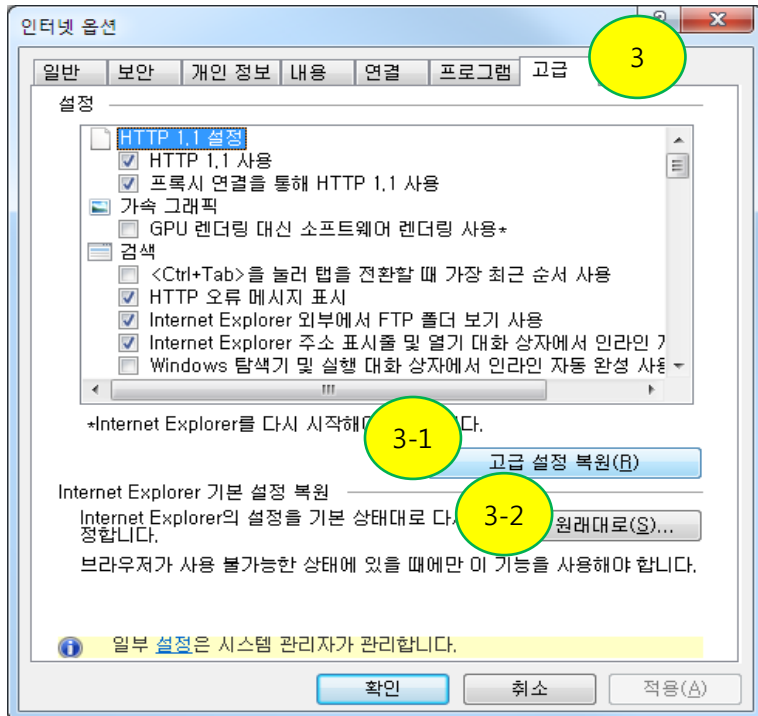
인터넷 옵션

일반 | 보안 | 개인 정보 | 내용 | 연결 | 프로그램 | 고급

3

설정

HTTP 1.1 설정
HTTP 1.1 사용
프록시 연결을 통해 HTTP 1.1 사용
가속 그래픽
GPU 렌더링 대신 소프트웨어 렌더링 사용*
검색
<Ctrl+Tab>을 눌러 탭을 전환할 때 가장 최근 순서 사용
HTTP 오류 메시지 표시
Internet Explorer 외부에서 FTP 폴더 보기 사용
Internet Explorer 주소 표시줄 및 열기 대화 상자에서 인라인 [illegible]
Windows 탐색기 및 실행 대화 상자에서 인라인 자동 완성 사용

*Internet Explorer를 다시 시작해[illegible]니다.

3-1

고급 설정 복원(R)

Internet Explorer 기본 설정 복원

Internet Explorer의 설정을 기본 상태대로 다시 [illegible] 정합니다.

3-2

원래대로(S)...

브라우저가 사용 불가능한 상태에 있을 때에만 이 기능을 사용해야 합니다.

일부 설정은 시스템 관리자가 관리합니다.

확인 | 취소 | 적용(A)